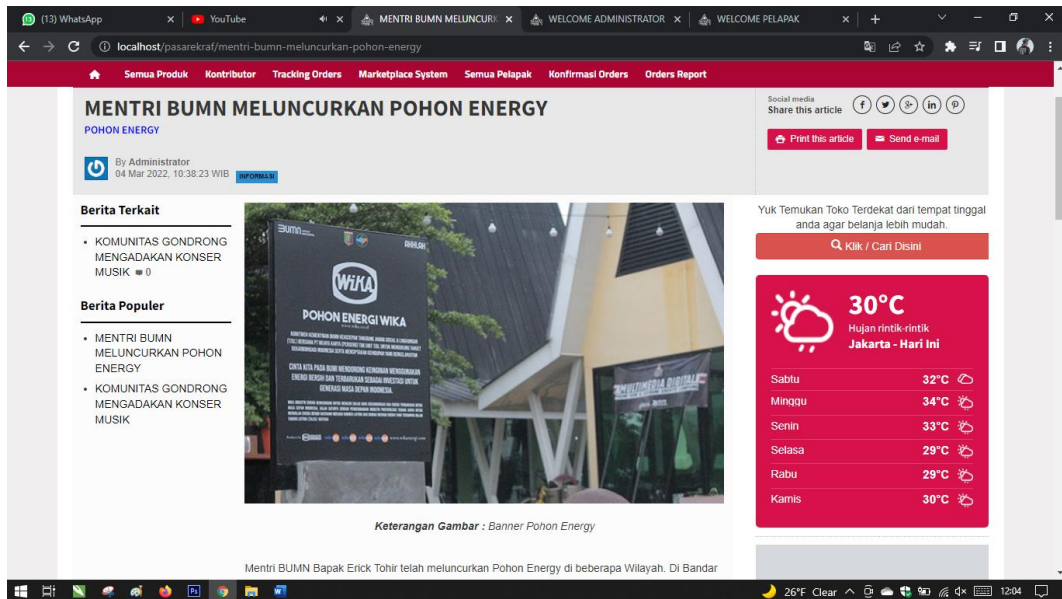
(13) WhatsApp
YouTube
MENTRI BUMN MELUNCURK
WELCOME ADMINISTRATOR
WELCOME PELAPAK

localhost/pasarekraf/mentri-bumn-meluncurkan-pohon-energy

Semua Produk | Kontributor | Tracking Orders | Marketplace System | Semua Pelapak | Konfirmasi Orders | Orders Report

# MENTRI BUMN MELUNCURKAN POHON ENERGY

POHON ENERGY

By Administrator
04 Mar 2022, 10:38:23 WIB
INFORMASI

Social media
Share this article

Print this article
Send e-mail

**Berita Terkait**

- KOMUNITAS GONDRONG MENGADAKAN KONSER MUSIK 0

**Berita Populer**

- MENTRI BUMN MELUNCURKAN POHON ENERGY
- KOMUNITAS GONDRONG MENGADAKAN KONSER MUSIK

BUMN
WIKA
POHON ENERGI WIKA
MULTIMEDIA DIGITAL

*Keterangan Gambar : Banner Pohon Energy*

Mentri BUMN Bapak Erick Tohir telah meluncurkan Pohon Energy di beberapa Wilayah. Di Bandar

Yuk Temukan Toko Terdekat dari tempat tinggal anda agar belanja lebih mudah.

Klik / Cari Disini

30°C
Hujan rintik-rintik
Jakarta - Hari Ini

| | |
|---|---|
| Sabtu | 32°C |
| Minggu | 34°C |
| Senin | 33°C |
| Selasa | 29°C |
| Rabu | 29°C |
| Kamis | 30°C |

26°F Clear 12:04